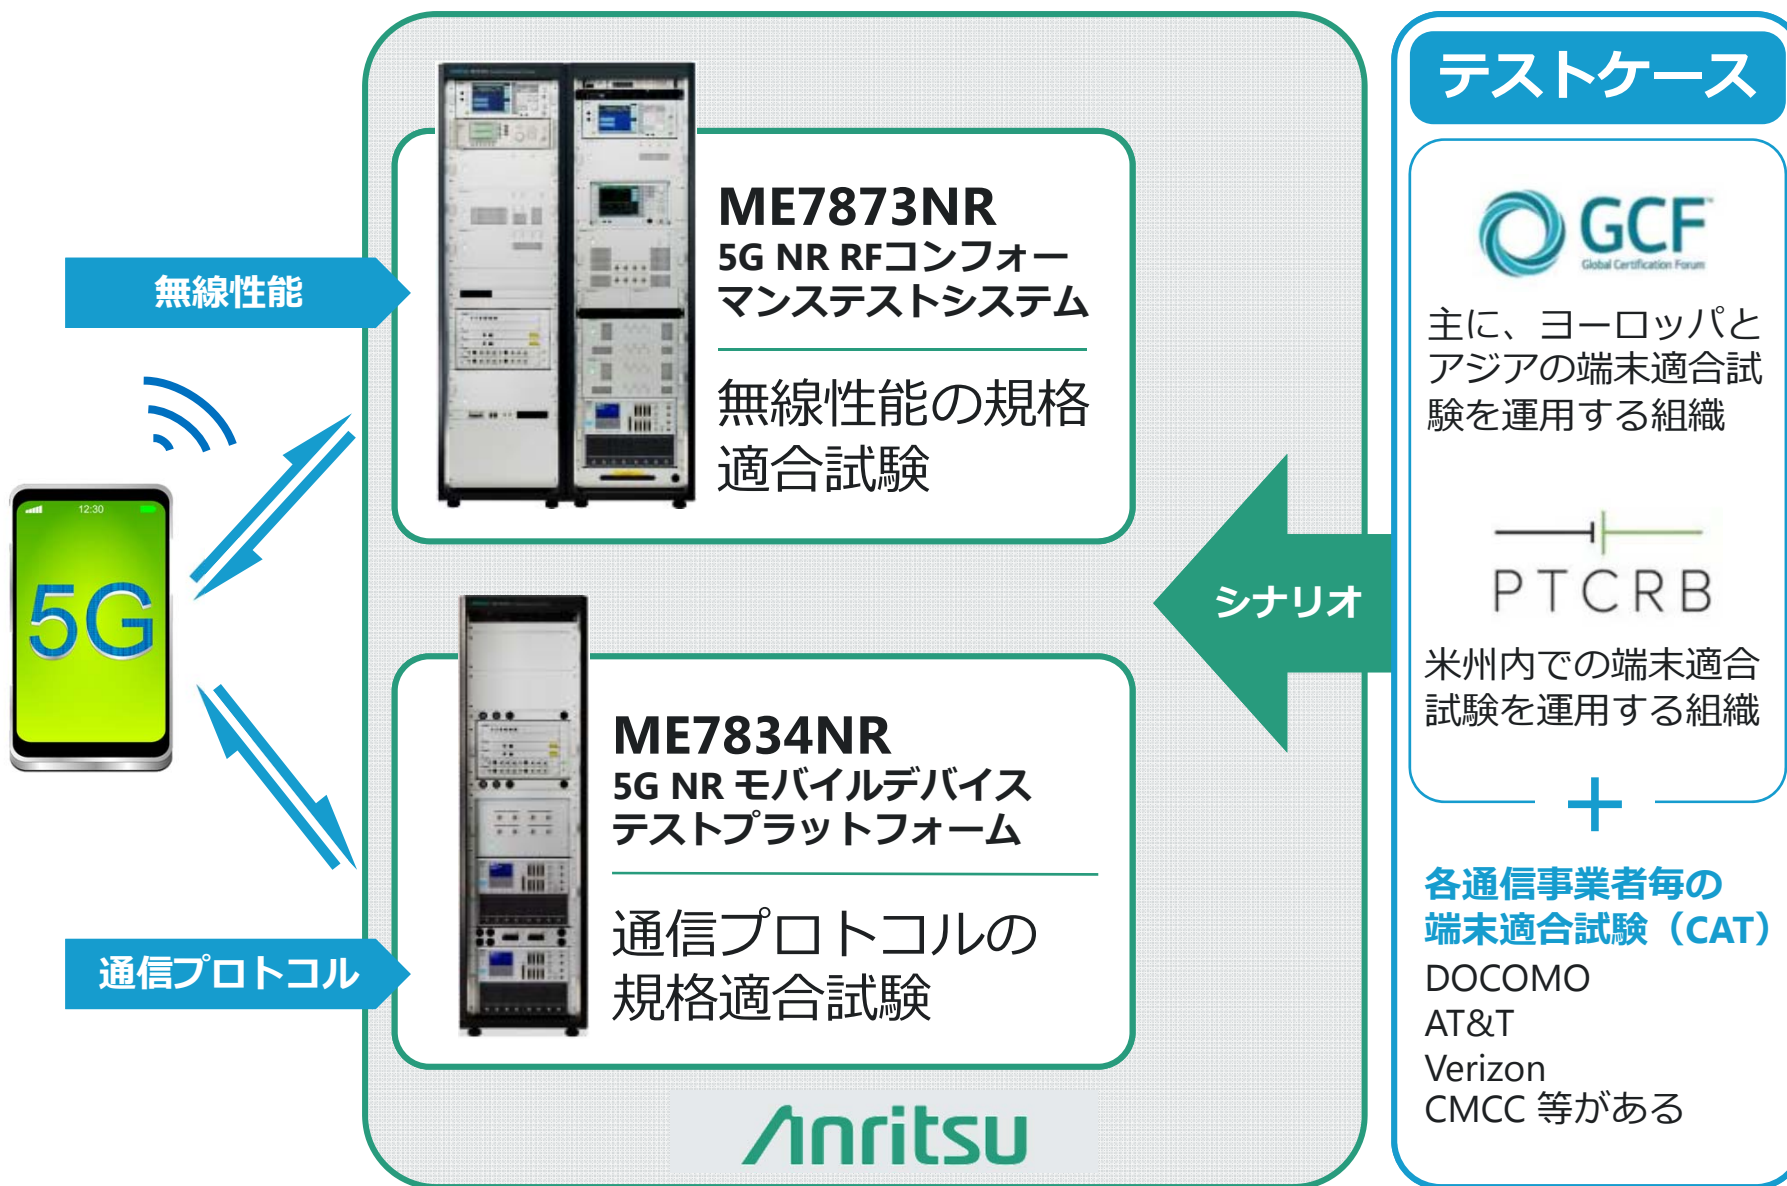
無線性能

12:30

5G

通信プロトコル

ME7873NR
5G NR RFコンフォーマンステストシステム

無線性能の規格適合試験

ME7834NR
5G NR モバイルデバイステストプラットフォーム

通信プロトコルの規格適合試験

Anritsu

シナリオ

テストケース

GCF
Global Certification Forum

主に、ヨーロッパとアジアの端末適合試験を運用する組織

PTCRB

米州内での端末適合試験を運用する組織

+

各通信事業者毎の端末適合試験（CAT）
DOCOMO
AT&T
Verizon
CMCC 等がある